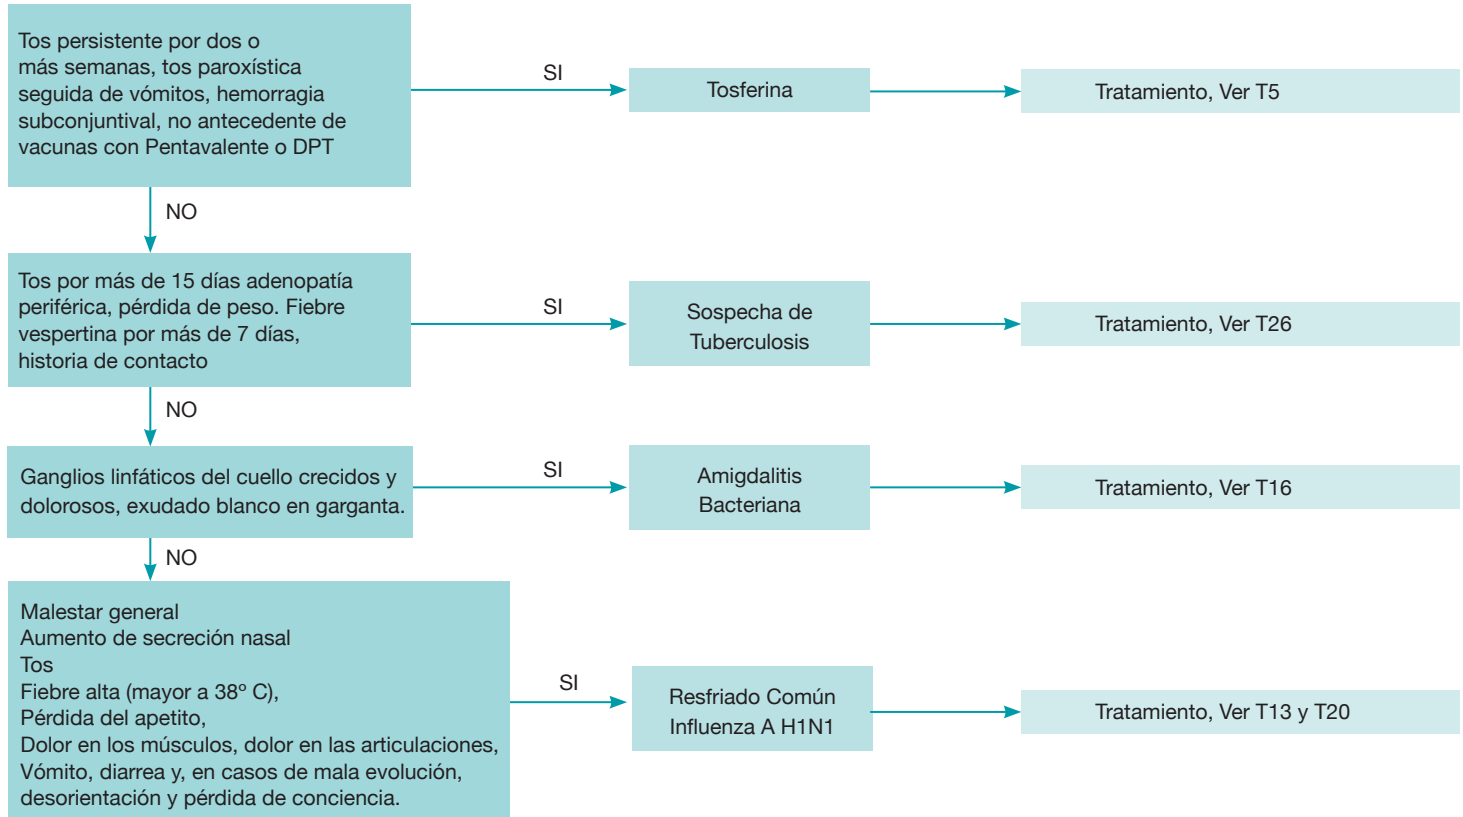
Tos persistente por dos o más semanas, tos paroxística seguida de vómitos, hemorragia subconjuntival, no antecedente de vacunas con Pentavalente o DPT

SI

Tosferina

Tratamiento, Ver T5

NO

Tos por más de 15 días adenopatía periférica, pérdida de peso. Fiebre vespertina por más de 7 días, historia de contacto

SI

Sospecha de Tuberculosis

Tratamiento, Ver T26

NO

Ganglios linfáticos del cuello crecidos y dolorosos, exudado blanco en garganta.

SI

Amigdalitis Bacteriana

Tratamiento, Ver T16

NO

Malestar general
Aumento de secreción nasal
Tos
Fiebre alta (mayor a 38° C),
Pérdida del apetito,
Dolor en los músculos, dolor en las articulaciones,
Vómito, diarrea y, en casos de mala evolución, desorientación y pérdida de conciencia.

SI

Resfriado Común
Influenza A H1N1

Tratamiento, Ver T13 y T20